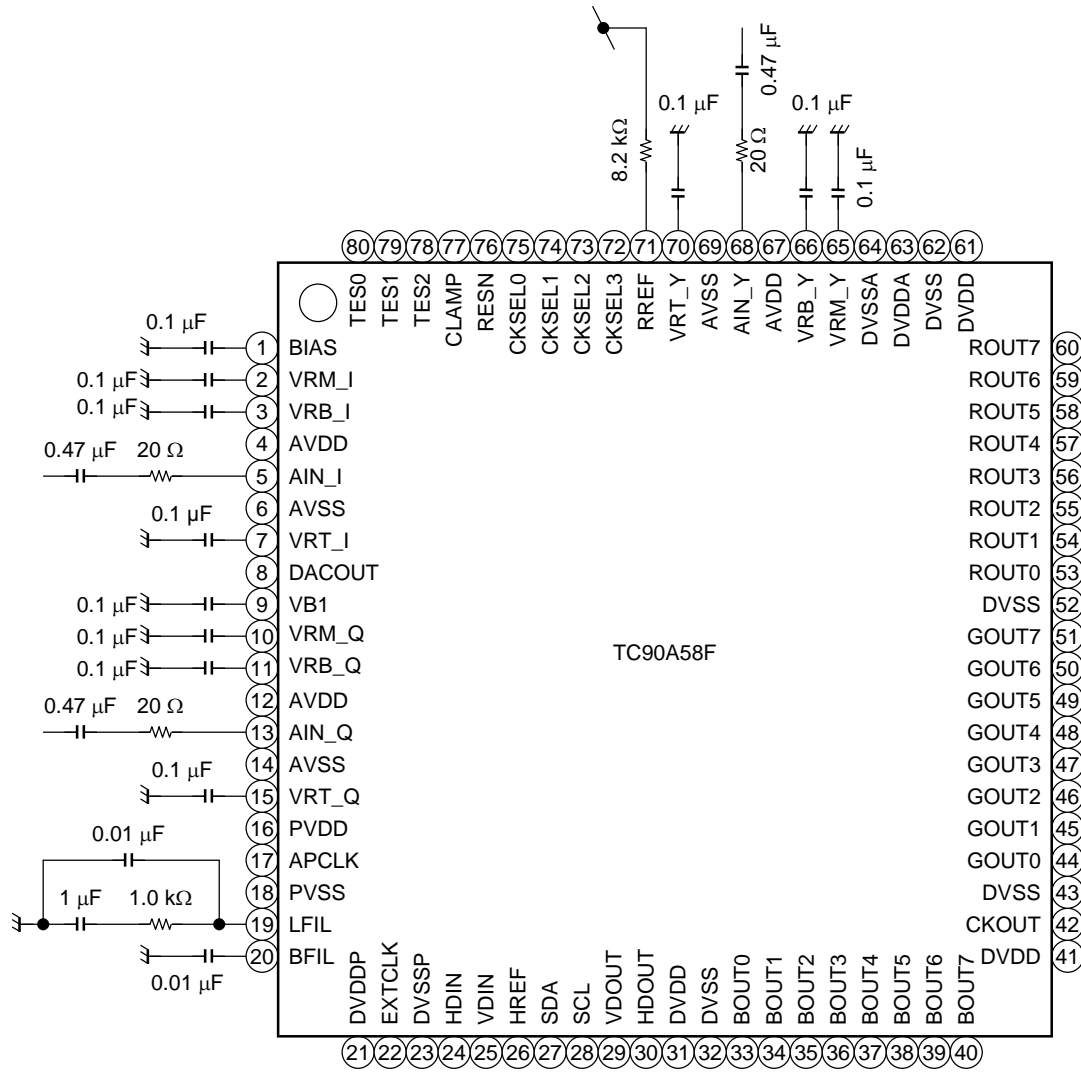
8.2 kΩ
0.1 μF
0.47 μF
20 Ω
0.1 μF
0.1 μF

80 79 78 77 76 75 74 73 72 71 70 69 68 67 66 65 64 63 62 61

TES0 TES1 TES2 CLAMP RESN CKSEL0 CKSEL1 CKSEL2 CKSEL3 RREF VRT_Y AVSS AIN_Y AVDD VRB_Y VRM_Y DVSSA DVDDA DVSS DVDD

0.1 μF
1 BIAS
0.1 μF 2 VRM_I
0.1 μF 3 VRB_I
4 AVDD
0.47 μF 20 Ω
5 AIN_I
6 AVSS
0.1 μF
7 VRT_I
8 DACOUT
0.1 μF 9 VB1
0.1 μF 10 VRM_Q
0.1 μF 11 VRB_Q
12 AVDD
0.47 μF 20 Ω
13 AIN_Q
14 AVSS
0.1 μF
15 VRT_Q
16 PVDD
0.01 μF
17 APCLK
18 PVSS
1 μF 1.0 kΩ
19 LFIL
20 BFIL
0.01 μF

ROUT7 60
ROUT6 59
ROUT5 58
ROUT4 57
ROUT3 56
ROUT2 55
ROUT1 54
ROUT0 53
DVSS 52
GOUT7 51
GOUT6 50
GOUT5 49
GOUT4 48
GOUT3 47
GOUT2 46
GOUT1 45
GOUT0 44
DVSS 43
CKOUT 42
DVDD 41

TC90A58F

DVDDP EXTCLK DVSSP HDIN VDIN HREF SDA SCL VDOUT HDOUT DVDD DVSS BOUT0 BOUT1 BOUT2 BOUT3 BOUT4 BOUT5 BOUT6 BOUT7

21 22 23 24 25 26 27 28 29 30 31 32 33 34 35 36 37 38 39 40